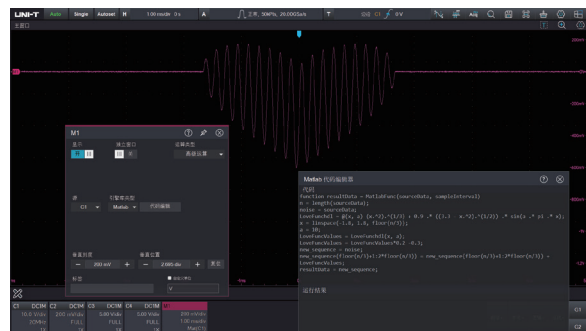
UNI-T Auto Single Autoset H 1.00 ms/div 0 s A 正常 50MPts 26.00GSa/s T 边沿 C1 0 V

主窗口

M1

显示 开 关

独立窗口 开 关

运算类型 高级运算

源 C1

引擎库类型 Matlab

代码编辑

垂直刻度 − 200 mV +

垂直位置 − 2.000 div + 复位

标签 自定义

M

Matlab 代码编辑器

代码

function resultData = MatlabFunc(sourceData, sampleInterval)
n = length(sourceData);
noise = sourceData;
LoveFunc1 = @(x, a) (x.^2).^(1/3) + 0.9 .* ((3.3 - x.^2).^(1/2)) .* sin(a .* pi .* x);
x = linspace(-1.8, 1.8, floor(n/3));
a = 10;
LoveFuncValues = LoveFunc1(x, a);
LoveFuncValues = LoveFuncValues*0.2 -0.3;
new_sequence = noise;
new_sequence(floor(n/3)+1:2*floor(n/3)) = new_sequence(floor(n/3)+1:2*floor(n/3)) - LoveFuncValues;
resultData = new_sequence;

运行结果

C1 DC1M 10.0 V/div 20MHz
C2 DC1M 200 mV/div FULL
C3 DC1M 3.00 V/div FULL
C4 DC1M 3.00 V/div FULL
M1 200 mV/div 1.00 ms/div Matl(C1)